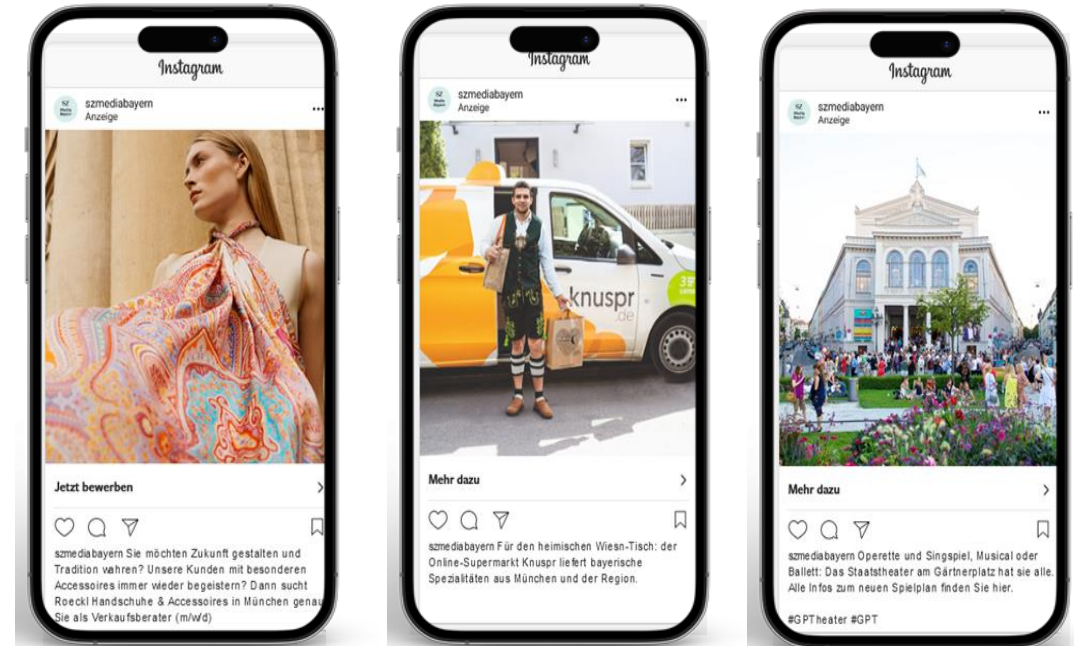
Instagram

szmediabayern
Anzeige

Jetzt bewerben

szmediabayern Sie möchten Zukunft gestalten und Tradition wahren? Unsere Kunden mit besonderen Accessoires immer wieder begeistern? Dann sucht Roeckl Handschuhe & Accessoires in München genau Sie als Verkaufsberater (m/w/d)

Instagram

szmediabayern
Anzeige

knuspr.de

Mehr dazu

szmediabayern Für den heimischen Wiesn-Tisch: der Online-Supermarkt Knuspr liefert bayerische Spezialitäten aus München und der Region.

Instagram

szmediabayern
Anzeige

Mehr dazu

szmediabayern Operette und Singspiel, Musical oder Ballett: Das Staatstheater am Gärtnerplatz hat sie alle. Alle Infos zum neuen Spielplan finden Sie hier.

#GPTheater #GPT